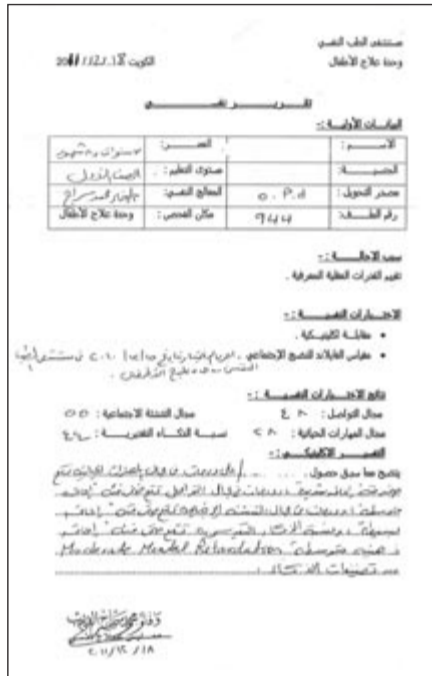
مستشفى الطب النفسي
وحدة علاج الأطفال

الكويت في ٢٠١١/١٢/

تقـــريـــر نفـــســـي

البيانات الأولية :-

| الاسم : | | العمر : | ٧ سنوات و ٥ شهور |
|---|---|---|---|
| الجنسية : | | مستوى التعليم : | الصف الأول |
| مصدر التحويل : | O.P.D | المعالج النفسي : | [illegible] |
| رقم الطلب : | ٩٤٤ | مكان الفحص : | وحدة علاج الأطفال |

سبب الإحالة :-
تقييم القدرات العقلية المعرفية .

الاختبارات النفسية :-
• مقابلة إكلينيكية .
• مقياس فاينلاند للنضج الاجتماعي . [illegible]

نتائج الاختبارات النفسية :-
مجال التواصل : ٣٠ ٪ مجال التنشئة الاجتماعية : ٥٥
مجال المهارات الحياتية : ٣٨ ٪ نسبـة الذكـاء التقديريـة : ٤٠

التفسير الاكلينيكي :-
يتضح مما سبق حصول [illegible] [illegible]
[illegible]
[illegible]
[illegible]
Moderate Mental Retardation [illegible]
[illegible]

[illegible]
٢٠١١/١٢/١٨